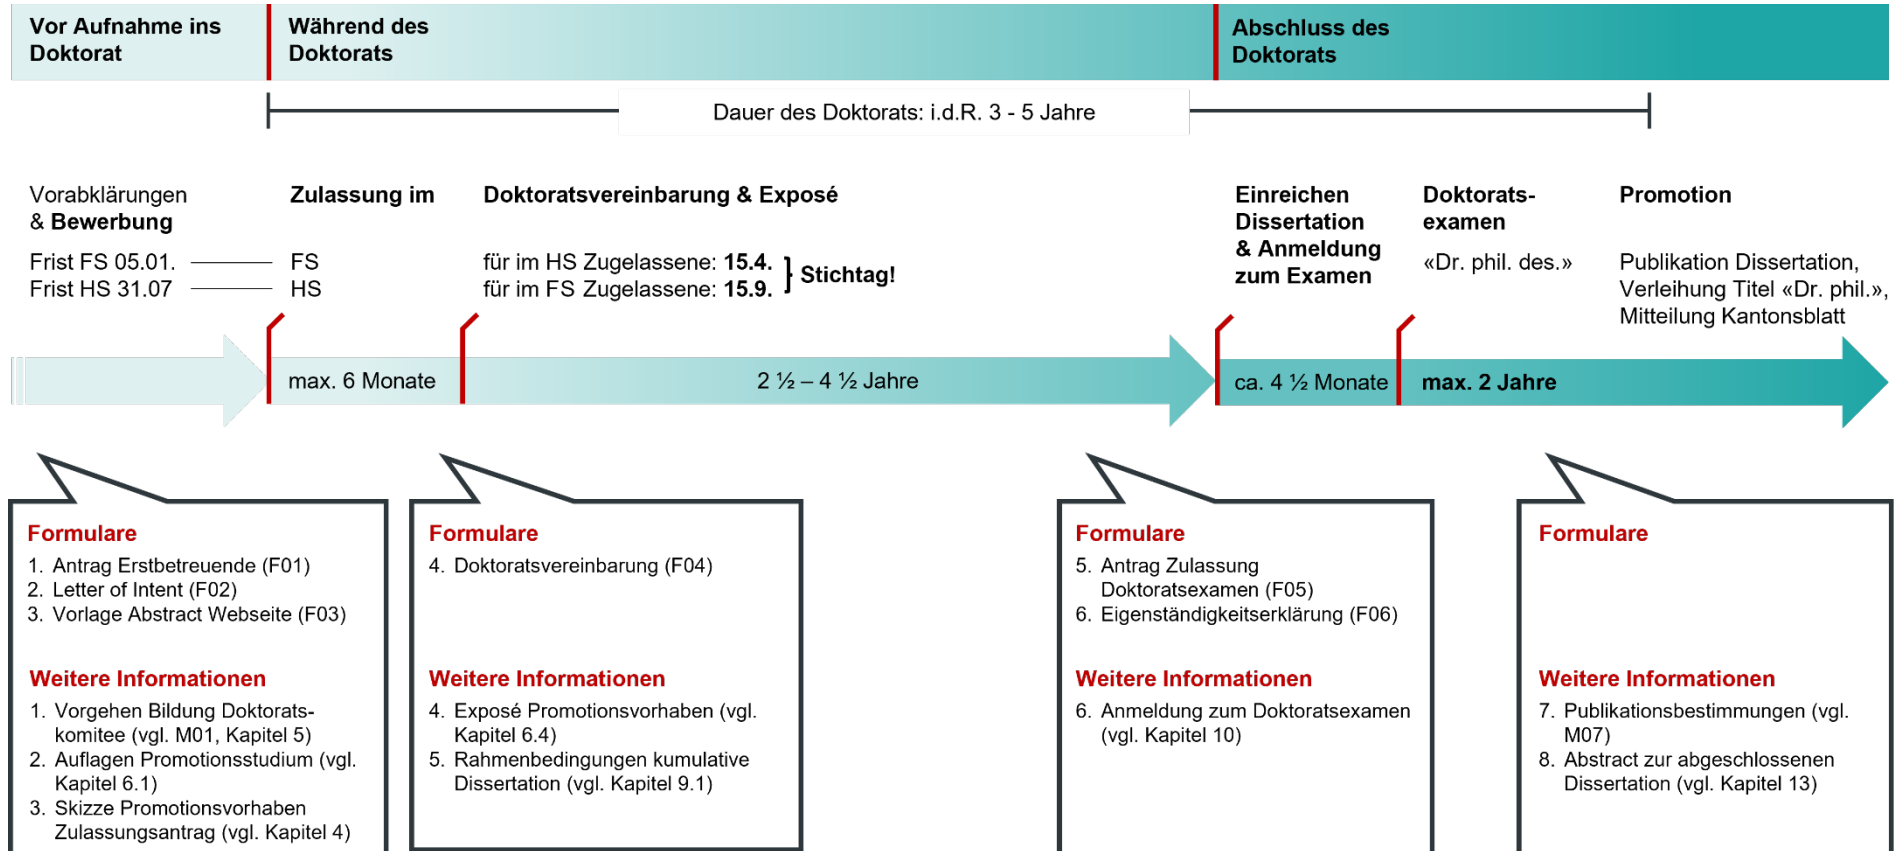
Vor Aufnahme ins Doktorat

Während des Doktorats

Abschluss des Doktorats

Dauer des Doktorats: i.d.R. 3 - 5 Jahre

Vorabklärungen & Bewerbung

Frist FS 05.01.
Frist HS 31.07

Zulassung im

FS
HS

Doktoratsvereinbarung & Exposé

für im HS Zugelassene: 15.4.
für im FS Zugelassene: 15.9. } Stichtag!

Einreichen Dissertation & Anmeldung zum Examen

Doktorats-examen

«Dr. phil. des.»

Promotion

Publikation Dissertation, Verleihung Titel «Dr. phil.», Mitteilung Kantonsblatt

max. 6 Monate

2 ½ – 4 ½ Jahre

ca. 4 ½ Monate

max. 2 Jahre

Formulare
1. Antrag Erstbetreuende (F01)
2. Letter of Intent (F02)
3. Vorlage Abstract Webseite (F03)

Weitere Informationen
1. Vorgehen Bildung Doktoratskomitee (vgl. M01, Kapitel 5)
2. Auflagen Promotionsstudium (vgl. Kapitel 6.1)
3. Skizze Promotionsvorhaben Zulassungsantrag (vgl. Kapitel 4)

Formulare
4. Doktoratsvereinbarung (F04)

Weitere Informationen
4. Exposé Promotionsvorhaben (vgl. Kapitel 6.4)
5. Rahmenbedingungen kumulative Dissertation (vgl. Kapitel 9.1)

Formulare
5. Antrag Zulassung Doktoratsexamen (F05)
6. Eigenständigkeitserklärung (F06)

Weitere Informationen
6. Anmeldung zum Doktoratsexamen (vgl. Kapitel 10)

Formulare

Weitere Informationen
7. Publikationsbestimmungen (vgl. M07)
8. Abstract zur abgeschlossenen Dissertation (vgl. Kapitel 13)